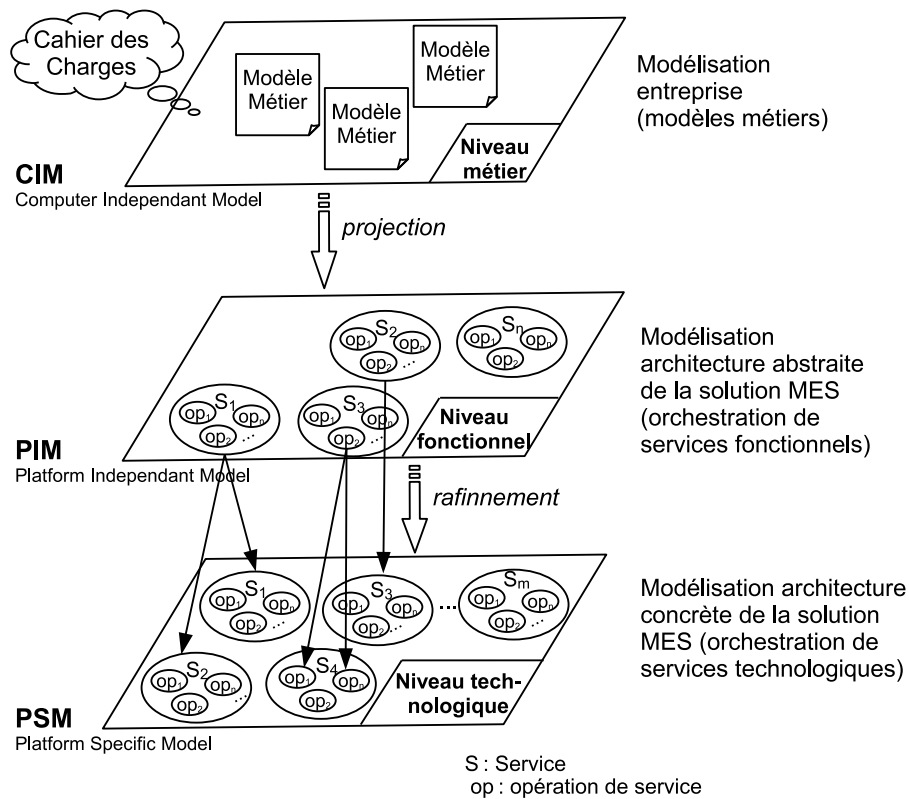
Cahier des Charges

Modèle Métier

Modèle Métier

Modèle Métier

Niveau métier

Modélisation entreprise (modèles métiers)

CIM
Computer Independant Model

projection

$S_2$
$op_1$ $op_n$ $op_2$ ...

$S_n$
$op_1$ $op_n$ $op_2$

$S_1$
$op_1$ $op_n$ $op_2$ ...

$S_3$
$op_1$ $op_n$ $op_2$ ...

Niveau fonctionnel

Modélisation architecture abstraite de la solution MES (orchestration de services fonctionnels)

PIM
Platform Independant Model

rafinnement

$S_1$
$op_1$ $op_n$ $op_2$ ...

$S_3$
$op_1$ $op_n$ $op_2$ ...

...

$S_m$
$op_1$ $op_n$ $op_2$ ...

$S_2$
$op_1$ $op_n$ $op_2$ ...

$S_4$
$op_1$ $op_n$

Niveau technologique

Modélisation architecture concrète de la solution MES (orchestration de services technologiques)

PSM
Platform Specific Model

S : Service
op : opération de service